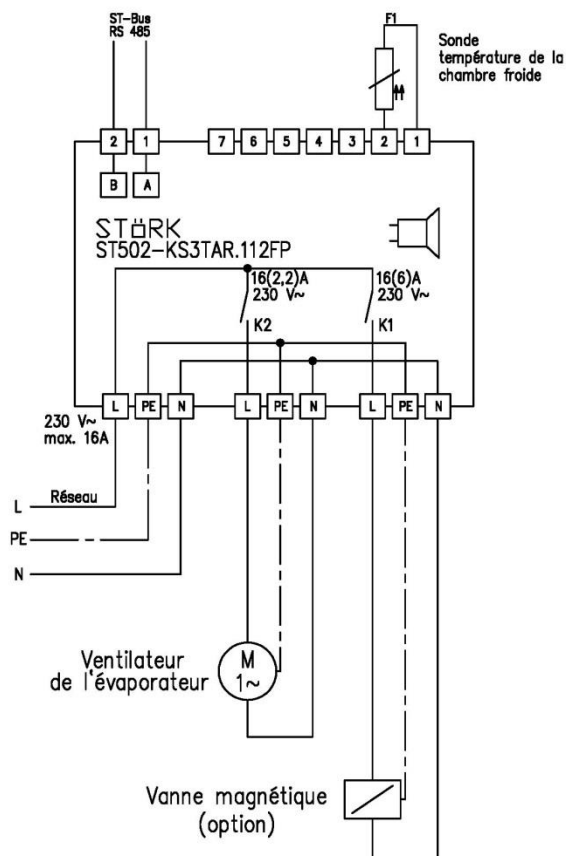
ST-Bus
RS 485

F1

Sonde température de la chambre froide

2 1 7 6 5 4 3 2 1

B A

STöRK
ST502-KS3TAR.112FP

16(2,2)A
230 V~

16(6)A
230 V~

K2

K1

L PE N L PE N L PE N

230 V~
max. 16A

Réseau

L

PE

N

M
1~

Ventilateur
de l'évaporateur

Vanne magnétique
(option)